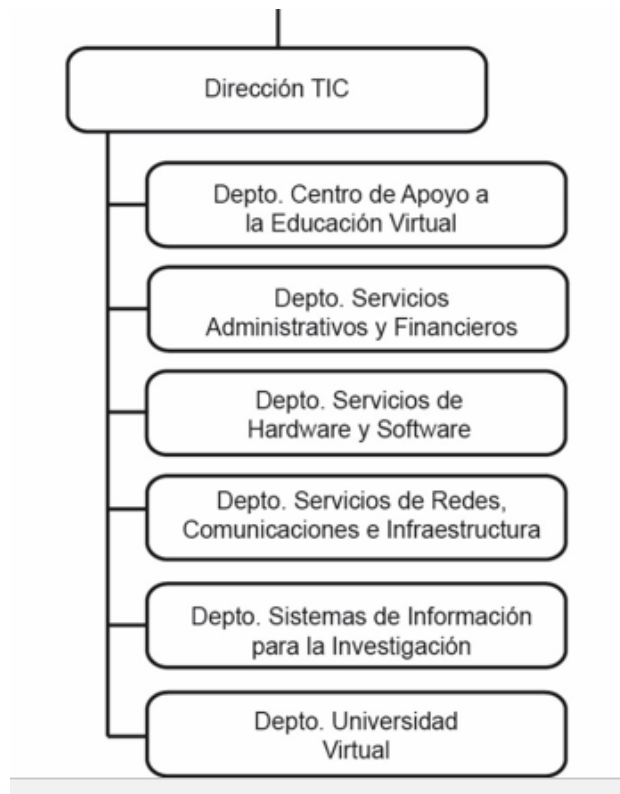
Dirección TIC

Depto. Centro de Apoyo a la Educación Virtual

Depto. Servicios Administrativos y Financieros

Depto. Servicios de Hardware y Software

Depto. Servicios de Redes, Comunicaciones e Infraestructura

Depto. Sistemas de Información para la Investigación

Depto. Universidad Virtual